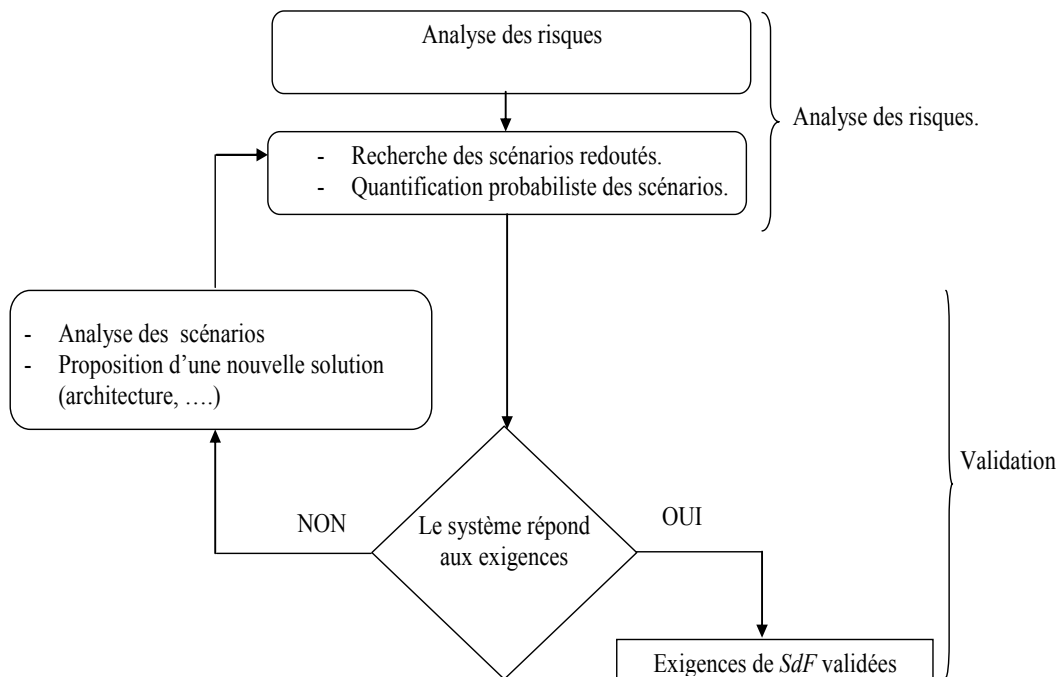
Analyse des risques

- Recherche des scénarios redoutés.
- Quantification probabiliste des scénarios.

Analyse des risques.

- Analyse des scénarios
- Proposition d'une nouvelle solution (architecture, ….)

Validation

NON

Le système répond aux exigences

OUI

Exigences de *SdF* validées